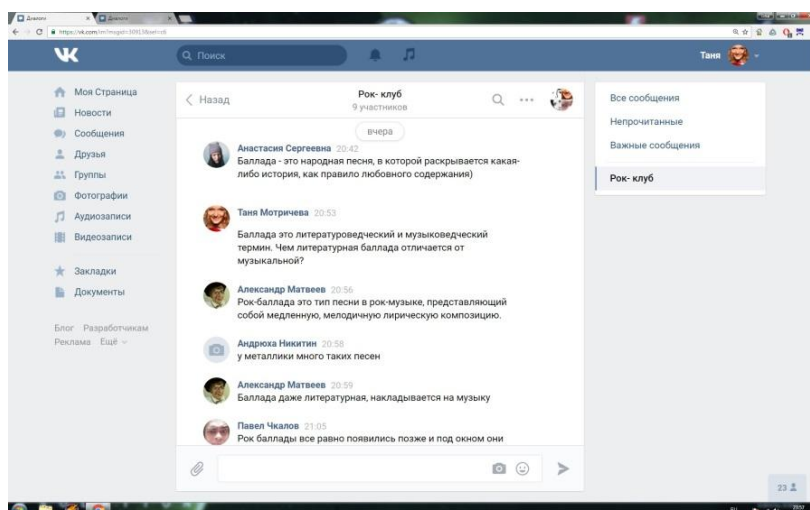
Диалоги
Диалоги
https://vk.com/im?msgid=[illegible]

Поиск

Таня

Моя Страница
Новости
Сообщения
Друзья
Группы
Фотографии
Аудиозаписи
Видеозаписи

Закладки
Документы

Блог Разработчикам
Реклама Ещё

Назад
Рок- клуб
9 участников

вчера

Анастасия Сергеевна 20:42
Баллада - это народная песня, в которой раскрывается какая-либо история, как правило любовного содержания)

Таня Мотричева 20:53
Баллада это литературоведческий и музыковедческий термин. Чем литературная баллада отличается от музыкальной?

Александр Матвеев 20:56
Рок-баллада это тип песни в рок-музыке, представляющий собой медленную, мелодичную лирическую композицию.

Андрюха Никитин 20:58
у металлики много таких песен

Александр Матвеев 20:59
Баллада даже литературная, накладывается на музыку

Павел Чкалов 21:05
Рок баллады все равно появились позже и под окном они

Все сообщения
Непрочитанные
Важные сообщения

Рок- клуб

23